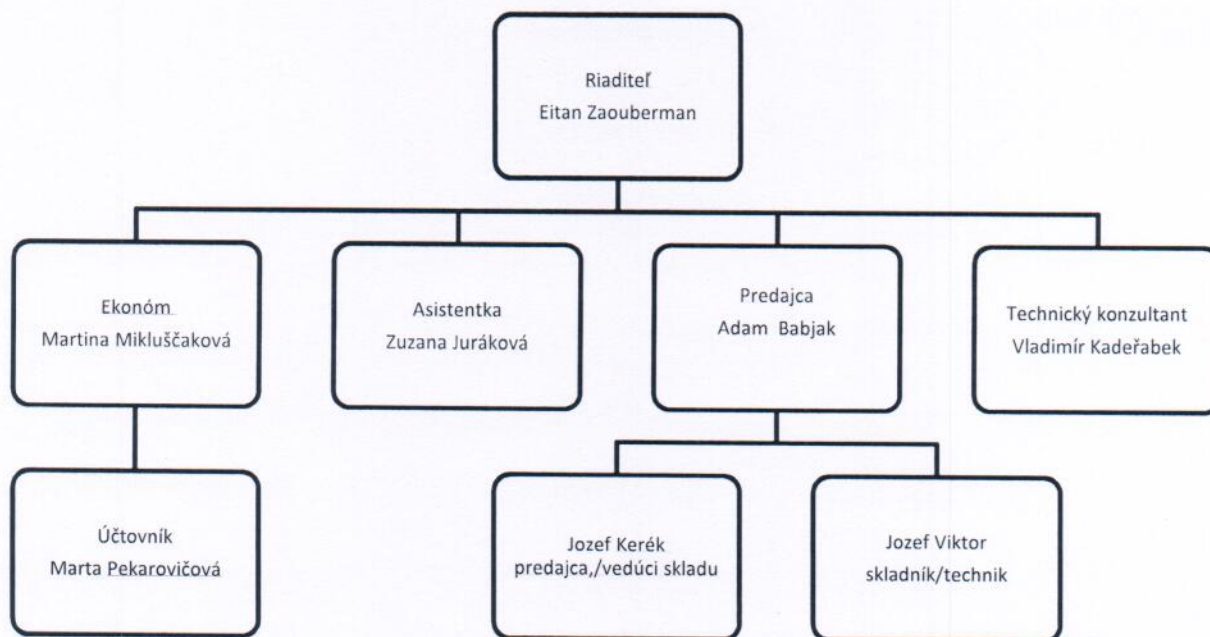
Riaditeľ
Eitan Zaouberman

Ekonóm
Martina Mikluščaková

Asistentka
Zuzana Juráková

Predajca
Adam Babjak

Technický konzultant
Vladimír Kadeřabek

Účtovník
Marta Pekarovičová

Jozef Kerék
predajca,/vedúci skladu

Jozef Viktor
skladník/technik